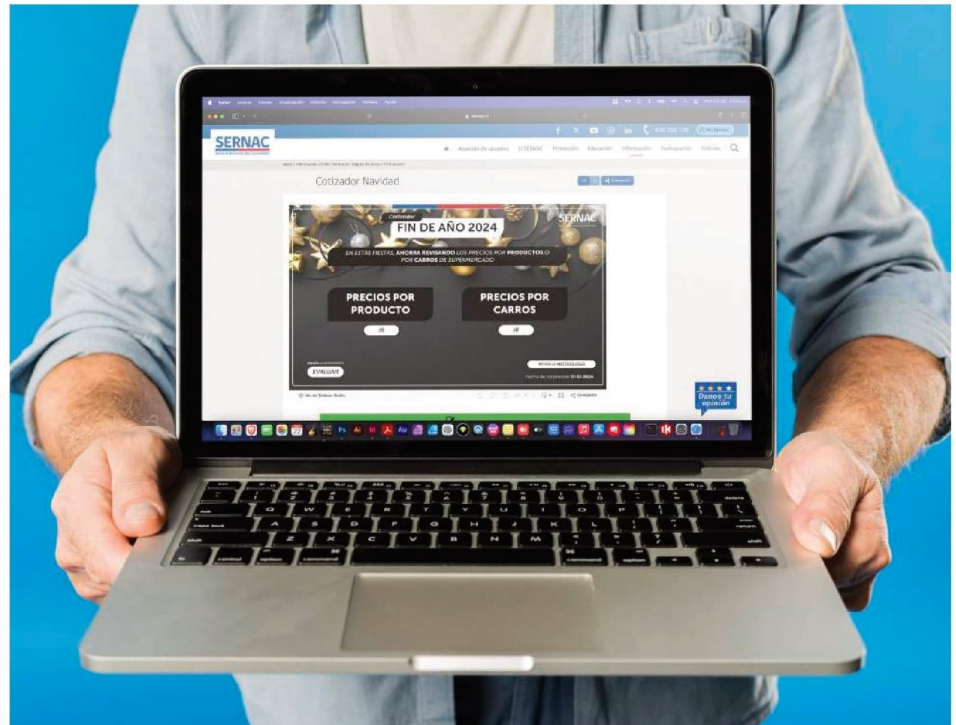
SERNAC

Atención de usuarios El SERNAC Protección Educación Información Participación Noticias

Cotizador Navidad

Cotizador
FIN DE AÑO 2024

EN ESTAS FIESTAS, AHORRA REVISANDO LOS PRECIOS POR PRODUCTOS O POR CARROS DE SUPERMERCADO

SERNAC

PRECIOS POR PRODUCTO
IR

PRECIOS POR CARROS
IR

EVALÚA

REVISA LA METODOLOGÍA

Danos tu opinión